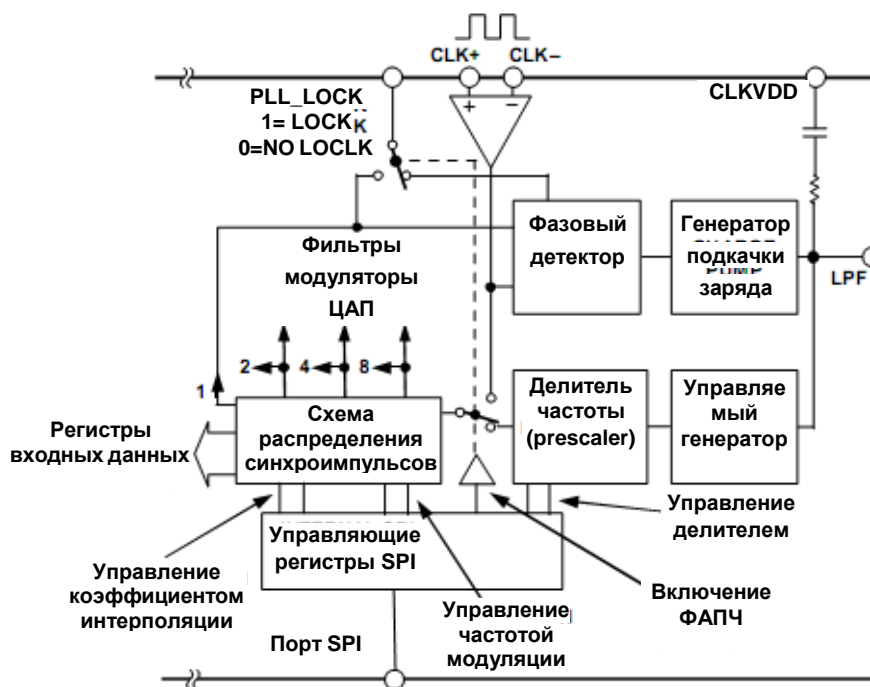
CLK+
CLK–
CLKVDD
PLL_LOCK
1= LOCK
0=NO LOCLK
Фильтры
модуляторы
ЦАП
Фазовый детектор
Генератор подкачки заряда
LPF
2
4
8
1
Регистры входных данных
Схема распределения синхроимпульсов
Делитель частоты (prescaler)
Управляемый генератор
Управление делителем
Управляющие регистры SPI
Управление коэффициентом интерполяции
Управление частотой модуляции
Включение ФАПЧ
Порт SPI